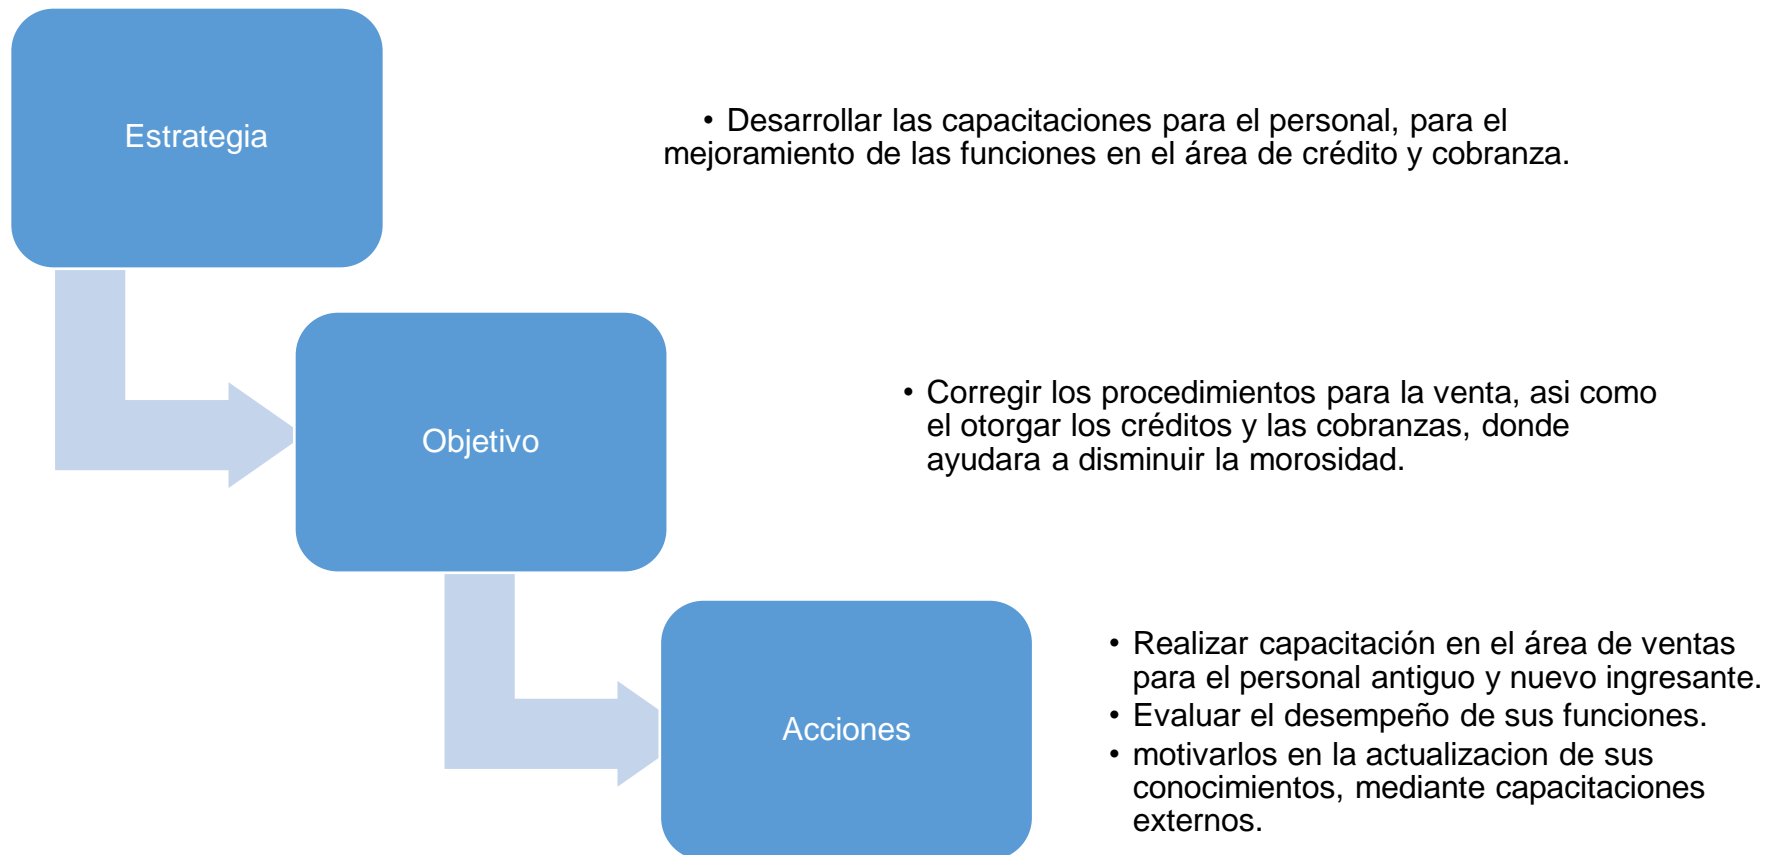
Estrategia

• Desarrollar las capacitaciones para el personal, para el mejoramiento de las funciones en el área de crédito y cobranza.

Objetivo

• Corregir los procedimientos para la venta, asi como el otorgar los créditos y las cobranzas, donde ayudara a disminuir la morosidad.

Acciones

• Realizar capacitación en el área de ventas para el personal antiguo y nuevo ingresante.
• Evaluar el desempeño de sus funciones.
• motivarlos en la actualizacion de sus conocimientos, mediante capacitaciones externos.